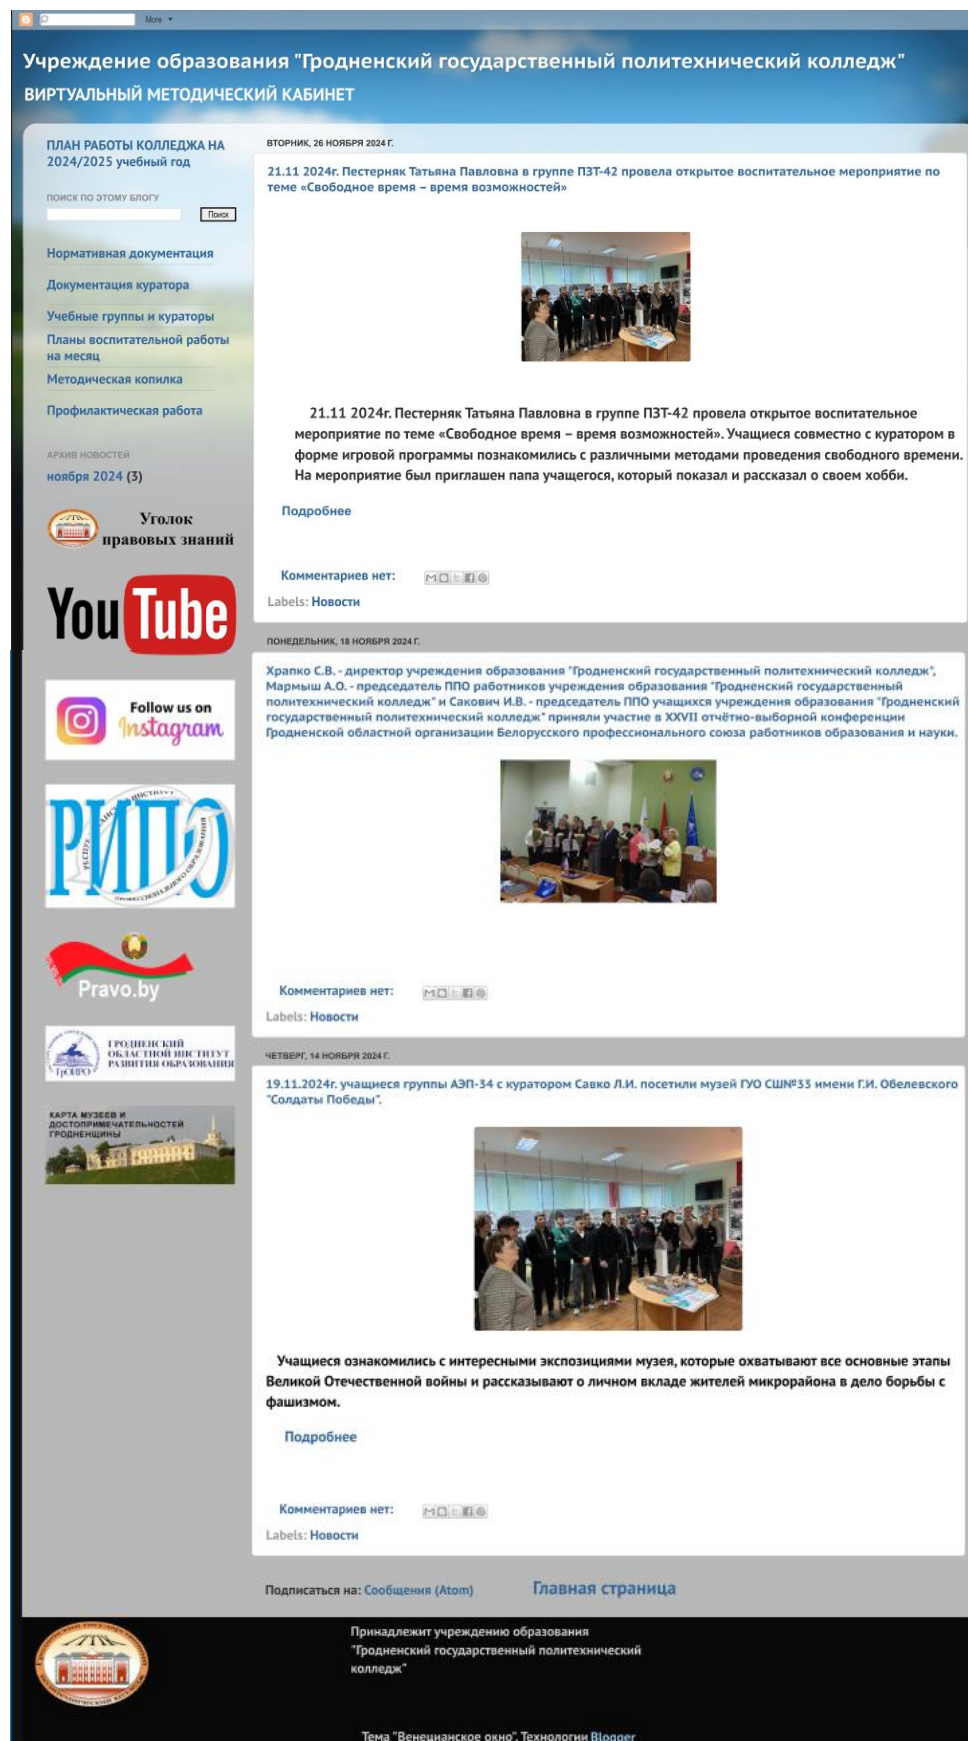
More

Учреждение образования "Гродненский государственный политехнический колледж"
ВИРТУАЛЬНЫЙ МЕТОДИЧЕСКИЙ КАБИНЕТ

ПЛАН РАБОТЫ КОЛЛЕДЖА НА 2024/2025 учебный год

ПОИСК ПО ЭТОМУ БЛОГУ
Поиск

Нормативная документация
Документация куратора
Учебные группы и кураторы
Планы воспитательной работы на месяц
Методическая копилка
Профилактическая работа

АРХИВ НОВОСТЕЙ
ноября 2024 (3)

Уголок правовых знаний

YouTube

Follow us on Instagram

РИПО

Pravo.by

ГРОДНЕНСКИЙ ОБЛАСТНОЙ ИНСТИТУТ РАЗВИТИЯ ОБРАЗОВАНИЯ
ГрОИРО

КАРТА МУЗЕЕВ И ДОСТОПРИМЕЧАТЕЛЬНОСТЕЙ ГРОДНЕНЩИНЫ

ВТОРНИК, 26 НОЯБРЯ 2024 Г.

21.11 2024г. Пестерняк Татьяна Павловна в группе П3Т-42 провела открытое воспитательное мероприятие по теме «Свободное время – время возможностей»

21.11 2024г. Пестерняк Татьяна Павловна в группе П3Т-42 провела открытое воспитательное мероприятие по теме «Свободное время – время возможностей». Учащиеся совместно с куратором в форме игровой программы познакомились с различными методами проведения свободного времени. На мероприятие был приглашен папа учащегося, который показал и рассказал о своем хобби.

Подробнее

Комментариев нет:
Labels: Новости

ПОНЕДЕЛЬНИК, 18 НОЯБРЯ 2024 Г.

Храпко С.В. - директор учреждения образования "Гродненский государственный политехнический колледж", Мармыш А.О. - председатель ППО работников учреждения образования "Гродненский государственный политехнический колледж" и Сакович И.В. - председатель ППО учащихся учреждения образования "Гродненский государственный политехнический колледж" приняли участие в XXVII отчётно-выборной конференции Гродненской областной организации Белорусского профессионального союза работников образования и науки.

Комментариев нет:
Labels: Новости

ЧЕТВЕРГ, 14 НОЯБРЯ 2024 Г.

19.11.2024г. учащиеся группы АЭП-34 с куратором Савко Л.И. посетили музей ГУО СШ№33 имени Г.И. Обелевского "Солдаты Победы".

Учащиеся ознакомились с интересными экспозициями музея, которые охватывают все основные этапы Великой Отечественной войны и рассказывают о личном вкладе жителей микрорайона в дело борьбы с фашизмом.

Подробнее

Комментариев нет:
Labels: Новости

Подписаться на: Сообщения (Atom)
Главная страница

Принадлежит учреждению образования "Гродненский государственный политехнический колледж"

Тема "Венецианское окно". Технологии Blogger.